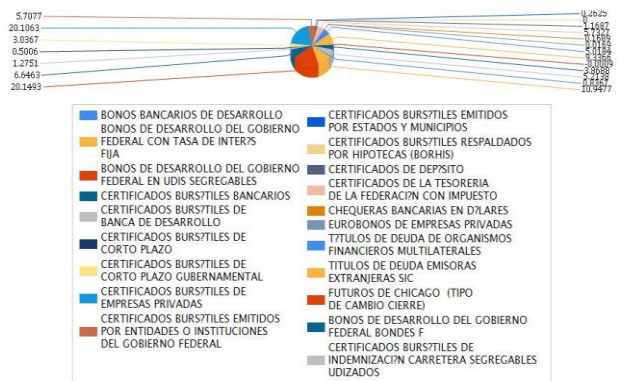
5.7077
20.1063
3.0367
0.5006
1.2751
6.6463
20.1493

0.2625
0
1.1687
5.7927
0.1663
0.0183
2.0194
3.6022
0.0009
2.8068
0.1277
0.8327
10.9477

BONOS BANCARIOS DE DESARROLLO
BONOS DE DESARROLLO DEL GOBIERNO FEDERAL CON TASA DE INTER?S FIJA
BONOS DE DESARROLLO DEL GOBIERNO FEDERAL EN UDIS SEGREGABLES
CERTIFICADOS BURS?TILES BANCARIOS
CERTIFICADOS BURS?TILES DE BANCA DE DESARROLLO
CERTIFICADOS BURS?TILES DE CORTO PLAZO
CERTIFICADOS BURS?TILES DE CORTO PLAZO GUBERNAMENTAL
CERTIFICADOS BURS?TILES DE EMPRESAS PRIVADAS
CERTIFICADOS BURS?TILES EMITIDOS POR ENTIDADES O INSTITUCIONES DEL GOBIERNO FEDERAL
CERTIFICADOS BURS?TILES EMITIDOS POR ESTADOS Y MUNICIPIOS
CERTIFICADOS BURS?TILES RESPALDADOS POR HIPOTECAS (BORHIS)
CERTIFICADOS DE DEP?SITO
CERTIFICADOS DE LA TESORERIA DE LA FEDERACI?N CON IMPUESTO
CHEQUERAS BANCARIAS EN D?LARES
EUROBONOS DE EMPRESAS PRIVADAS
T?TULOS DE DEUDA DE ORGANISMOS FINANCIEROS MULTILATERALES
TITULOS DE DEUDA EMISORAS EXTRANJERAS SIC
FUTUROS DE CHICAGO (TIPO DE CAMBIO CIERRE)
BONOS DE DESARROLLO DEL GOBIERNO FEDERAL BONDES F
CERTIFICADOS BURS?TILES DE INDEMNIZACI?N CARRETERA SEGREGABLES UDIZADOS